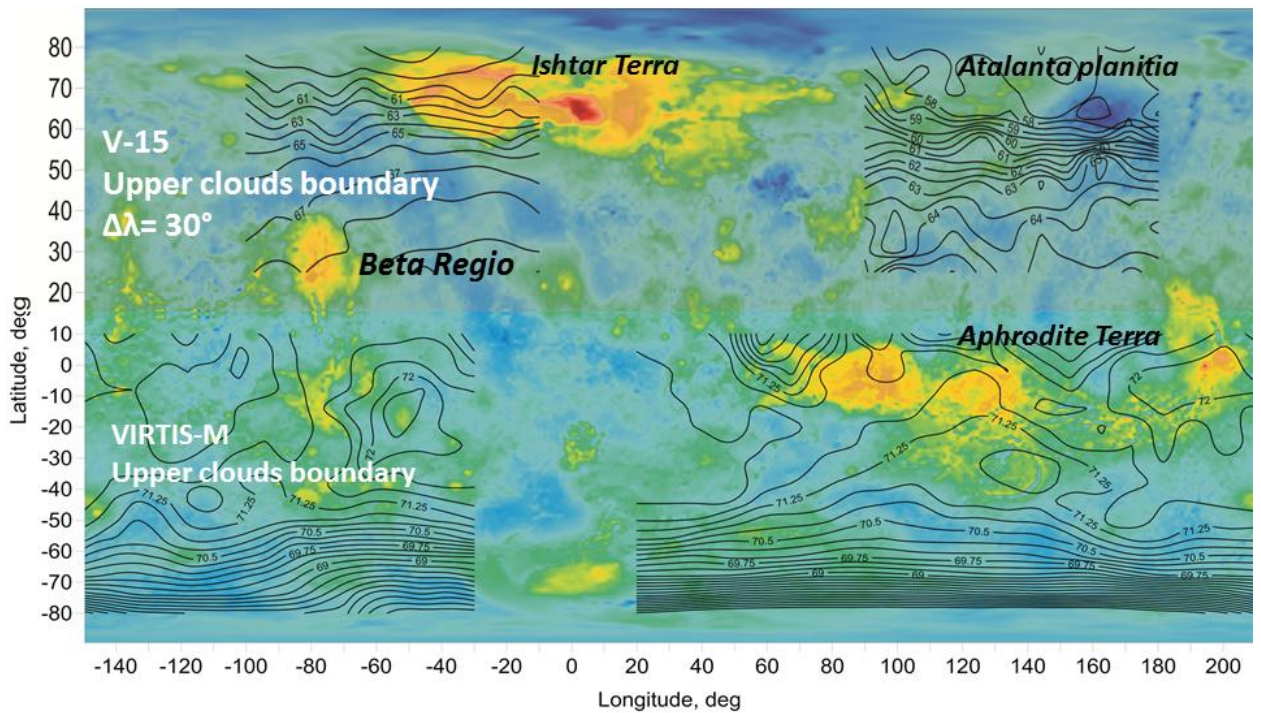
80
70
60
50
40
30
20
10
0
-10
-20
-30
-40
-50
-60
-70
-80

Latitude, deg

Ishtar Terra

Atalanta planitia

V-15
Upper clouds boundary
Δλ= 30°

Beta Regio

Aphrodite Terra

VIRTIS-M
Upper clouds boundary

61
61
63
63
65
65
67
67

58
58
59
59
60
60
61
61
62
62
63
63
64
64

72
72
72
72
71.25
71.25
71.25
71.25
71.25
71.25
71.25
71.25
70.5
70.5
70.5
70.5
70.5
70.5
69.75
69.75
69.75
69.75
69.75
69
69
69
69
69.75

-140 -120 -100 -80 -60 -40 -20 0 20 40 60 80 100 120 140 160 180 200

Longitude, deg